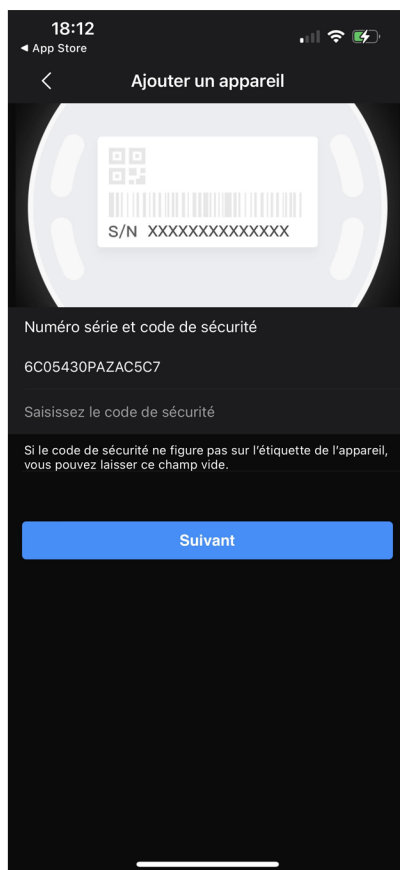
18:12
◀ App Store

<

Ajouter un appareil

S/N XXXXXXXXXXXXXX

Numéro série et code de sécurité

6C05430PAZAC5C7

Saisissez le code de sécurité

Si le code de sécurité ne figure pas sur l'étiquette de l'appareil, vous pouvez laisser ce champ vide.

Suivant